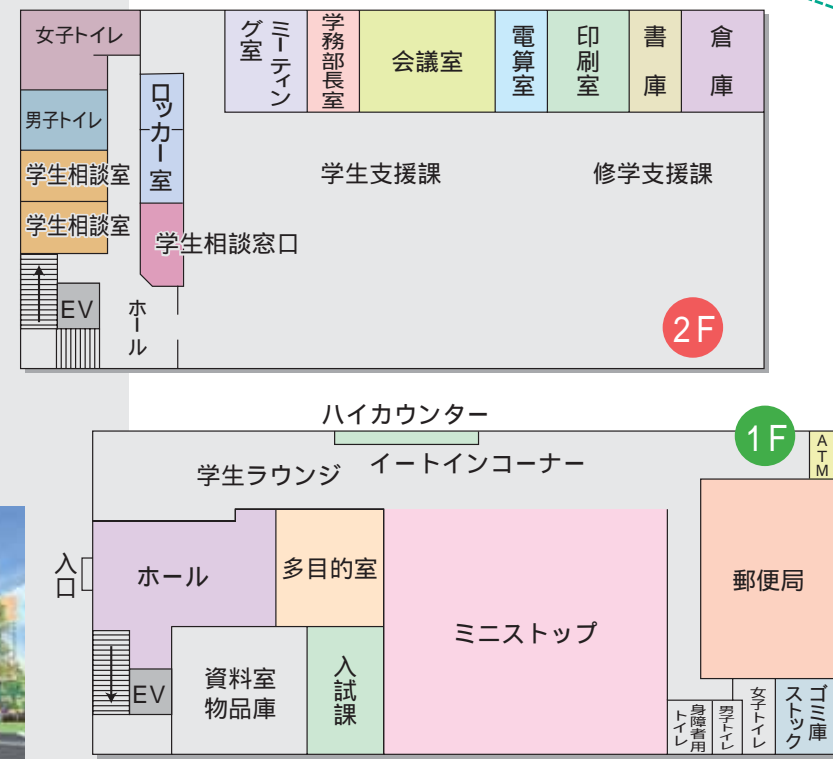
女子トイレ

男子トイレ

学生相談室

学生相談室

EV

ロッカー室

学生相談窓口

ホール

ミーティング室

学務部長室

会議室

電算室

印刷室

書庫

倉庫

学生支援課

修学支援課

2F

ハイカウンター

1F

ATM

学生ラウンジ

イートインコーナー

入口

ホール

多目的室

ミニストップ

郵便局

EV

資料室
物品庫

入試課

身障者用トイレ

男子トイレ

女子トイレ

ゴミストック庫